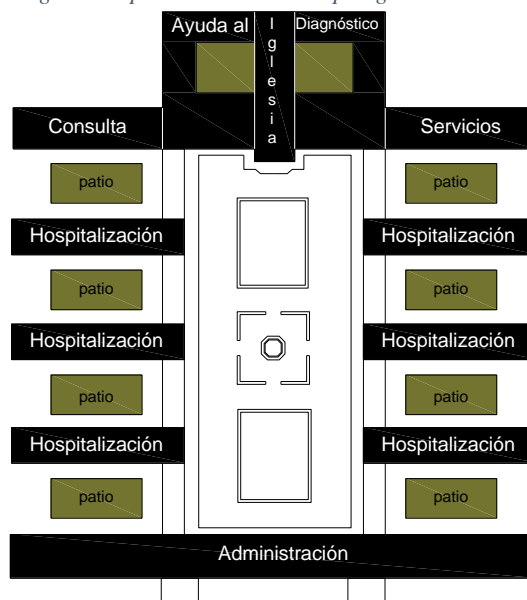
Ayuda al

Iglesia

Diagnóstico

Consulta

Servicios

patio

patio

Hospitalización

Hospitalización

patio

patio

Hospitalización

Hospitalización

patio

patio

Hospitalización

Hospitalización

patio

patio

Administración